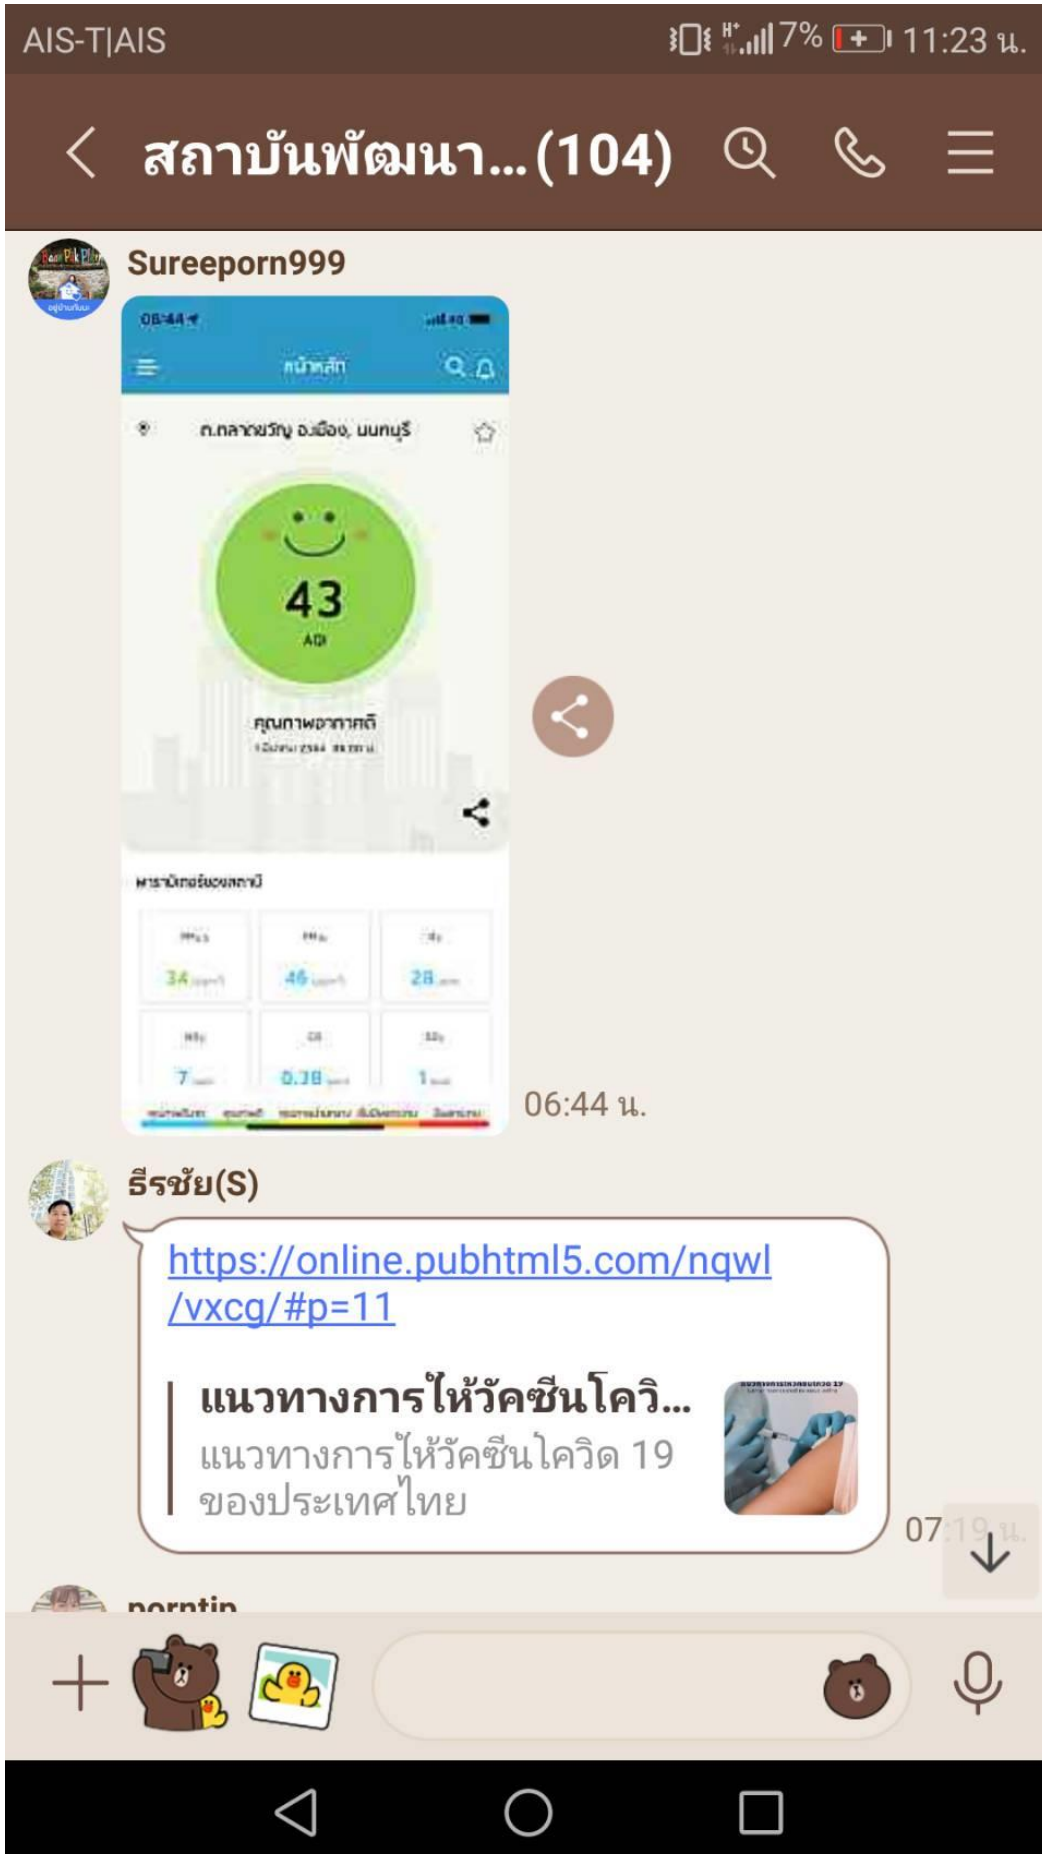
AIS-T|AIS 7% 11:23 น.

สถาบันพัฒนา...(104)

Sureeporn999

08:44

หน้าหลัก

ต.ตลาดขวัญ อ.เมือง, นนทบุรี

43
AQI

คุณภาพอากาศดี

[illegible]

พารามิเตอร์ของสถานี

| PM2.5 | PM10 | O3 |
|---|---|---|
| 34 | 46 | 28 |
| NO2 | CO | SO2 |
| 7 | 0.38 | 1 |

06:44 น.

ธีรชัย(S)

https://online.pubhtml5.com/nqwl/vxcg/#p=11

แนวทางการให้วัคซีนโควิ...
แนวทางการให้วัคซีนโควิด 19 ของประเทศไทย

07:19 น.

porntip